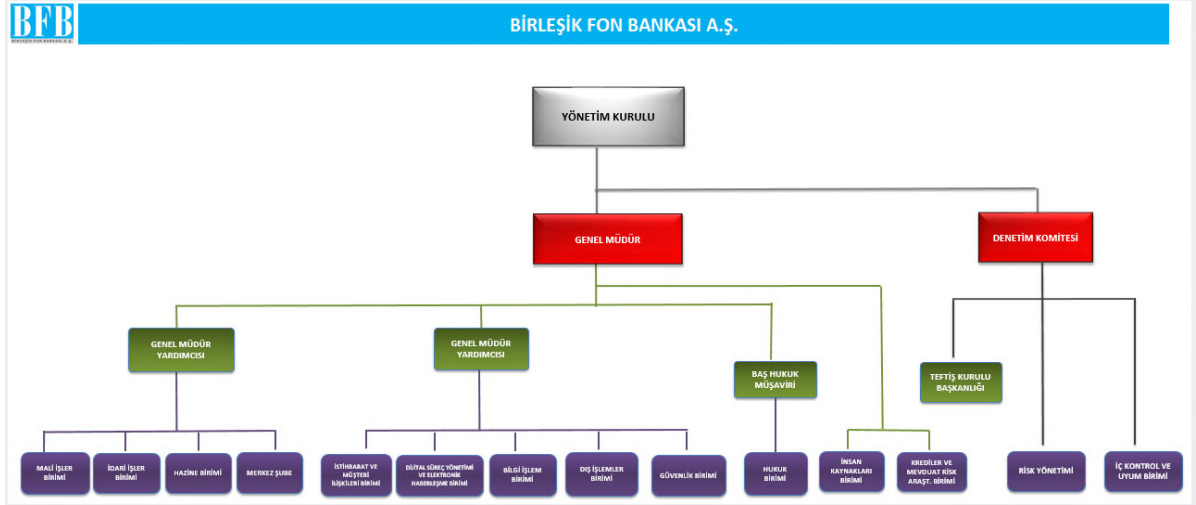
BFB
BİRLEŞİK FON BANKASI A.Ş.

BİRLEŞİK FON BANKASI A.Ş.

YÖNETİM KURULU

GENEL MÜDÜR

DENETİM KOMİTESİ

GENEL MÜDÜR YARDIMCISI

GENEL MÜDÜR YARDIMCISI

BAŞ HUKUK MÜŞAVİRİ

TEFTİŞ KURULU BAŞKANLIĞI

MALİ İŞLER BİRİMİ

İDARİ İŞLER BİRİMİ

HAZİNE BİRİMİ

MERKEZ ŞUBE

İSTİHBARAT VE MÜŞTERİ İLİŞKİLERİ BİRİMİ

DİJİTAL SÜREÇ YÖNETİMİ VE ELEKTRONİK HABERLEŞME BİRİMİ

BİLGİ İŞLEM BİRİMİ

DIŞ İŞLEMLER BİRİMİ

GÜVENLİK BİRİMİ

HUKUK BİRİMİ

İNSAN KAYNAKLARI BİRİMİ

KREDİLER VE MEVDUAT RİSK ARAŞT. BİRİMİ

RİSK YÖNETİMİ

İÇ KONTROL VE UYUM BİRİMİ